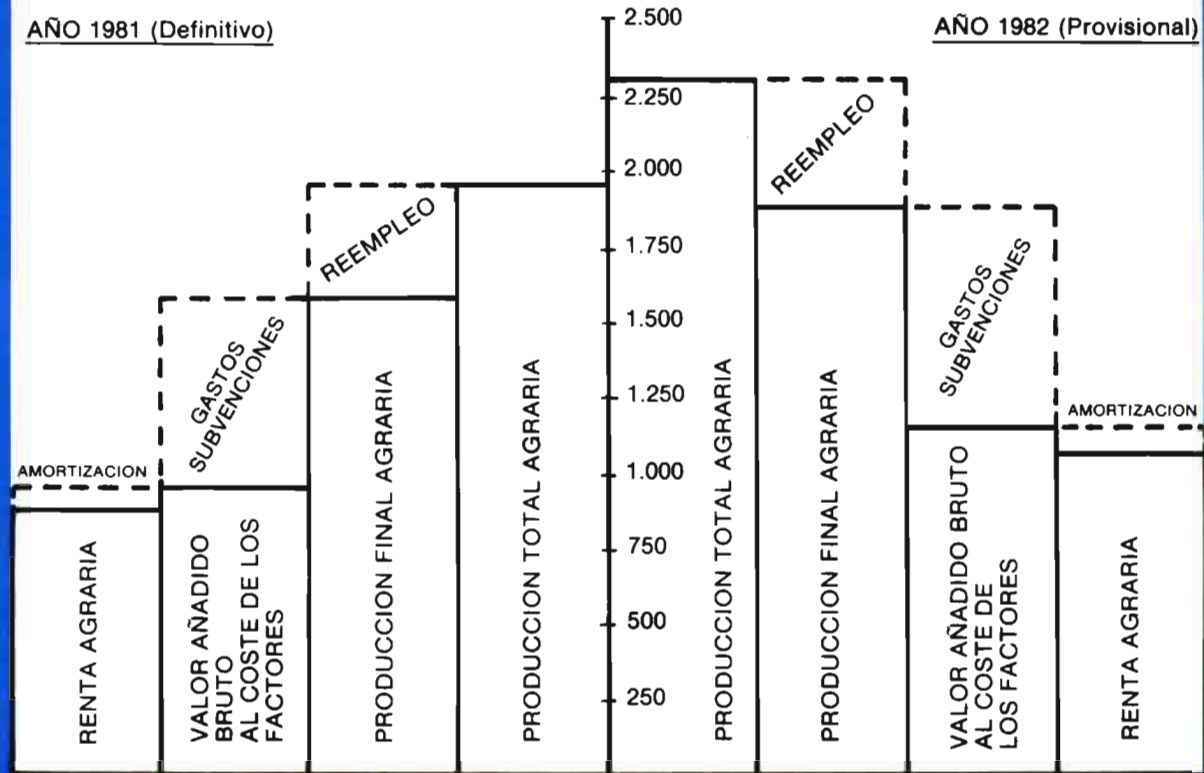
AÑO 1981 (Definitivo)

AÑO 1982 (Provisional)

2.500
2.250
2.000
1.750
1.500
1.250
1.000
750
500
250

AMORTIZACION

RENTA AGRARIA

GASTOS SUBVENCIONES

VALOR AÑADIDO BRUTO AL COSTE DE LOS FACTORES

REEMPLEO

PRODUCCION FINAL AGRARIA

PRODUCCION TOTAL AGRARIA

PRODUCCION TOTAL AGRARIA

REEMPLEO

PRODUCCION FINAL AGRARIA

GASTOS SUBVENCIONES

VALOR AÑADIDO BRUTO AL COSTE DE LOS FACTORES

AMORTIZACION

RENTA AGRARIA